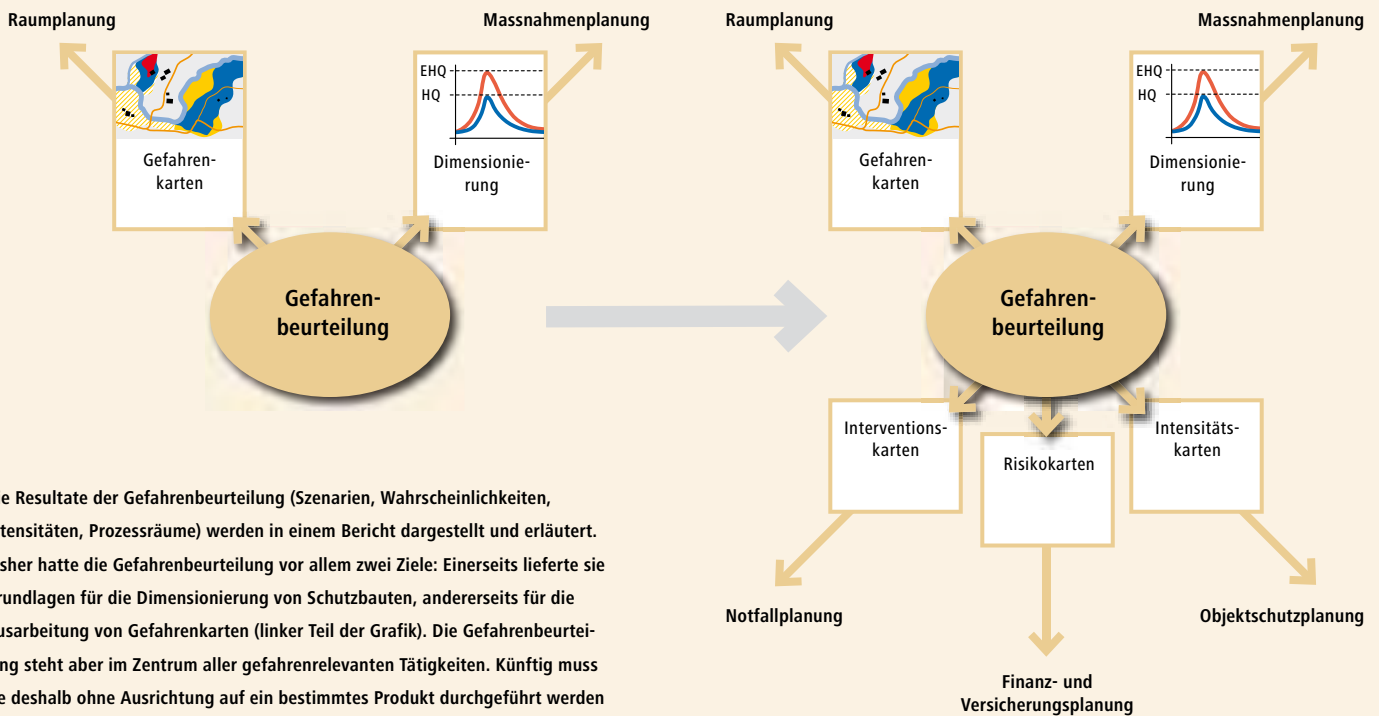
Raumplanung

Massnahmenplanung

EHQ

HQ

Gefahrenkarten

Dimensionierung

Gefahrenbeurteilung

Raumplanung

Massnahmenplanung

EHQ

HQ

Gefahrenkarten

Dimensionierung

Gefahrenbeurteilung

Interventionskarten

Risikokarten

Intensitätskarten

Notfallplanung

Objektschutzplanung

Finanz- und Versicherungsplanung

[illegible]e Resultate der Gefahrenbeurteilung (Szenarien, Wahrscheinlichkeiten, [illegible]tensitäten, Prozessräume) werden in einem Bericht dargestellt und erläutert. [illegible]sher hatte die Gefahrenbeurteilung vor allem zwei Ziele: Einerseits lieferte sie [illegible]rundlagen für die Dimensionierung von Schutzbauten, andererseits für die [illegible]usarbeitung von Gefahrenkarten (linker Teil der Grafik). Die Gefahrenbeurtei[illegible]ng steht aber im Zentrum aller gefahrenrelevanten Tätigkeiten. Künftig muss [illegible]e deshalb ohne Ausrichtung auf ein bestimmtes Produkt durchgeführt werden